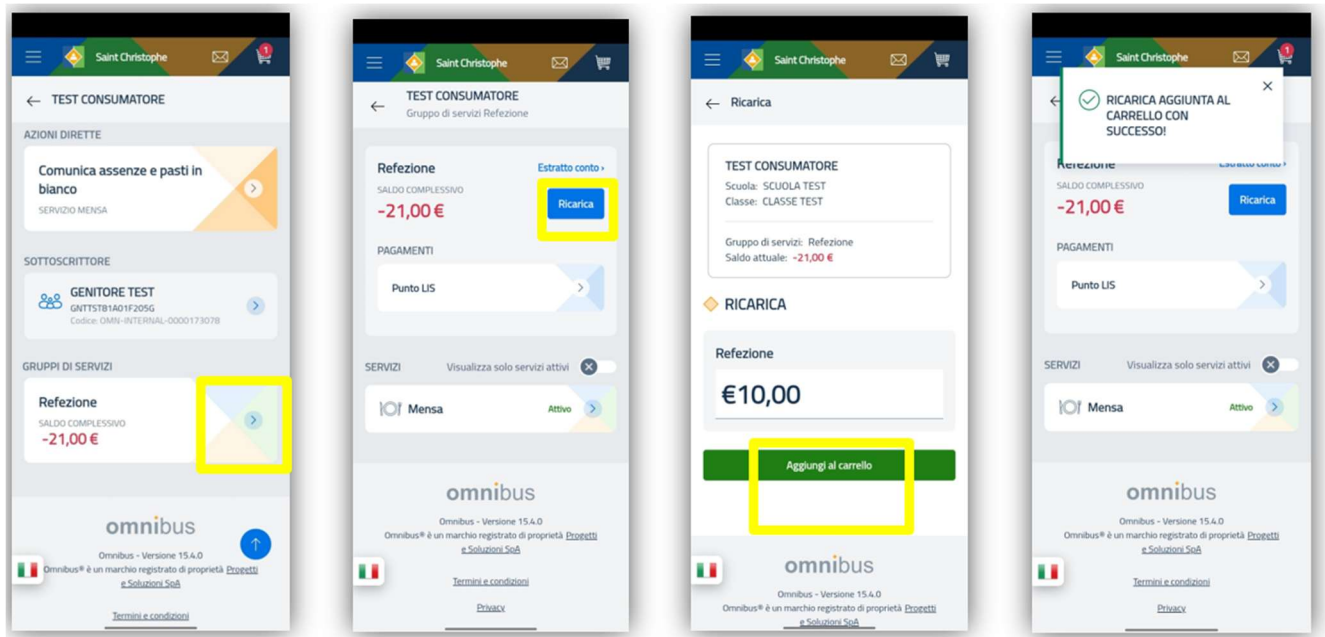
Saint Christophe
1

TEST CONSUMATORE

AZIONI DIRETTE

Comunica assenze e pasti in bianco
SERVIZIO MENSA

SOTTOSCRITTORE

GENITORE TEST
GNTTST81A01F205G
Codice: OMN-INTERNAL-0000173078

GRUPPI DI SERVIZI

Refezione
SALDO COMPLESSIVO
-21,00 €

omnibus
Omnibus - Versione 15.4.0
Omnibus® è un marchio registrato di proprietà Progetti e Soluzioni SpA

Termini e condizioni

Saint Christophe

TEST CONSUMATORE
Gruppo di servizi Refezione

Refezione
Estratto conto ›
SALDO COMPLESSIVO
-21,00 €
Ricarica

PAGAMENTI

Punto LIS

SERVIZI
Visualizza solo servizi attivi

Mensa
Attivo

omnibus
Omnibus - Versione 15.4.0
Omnibus® è un marchio registrato di proprietà Progetti e Soluzioni SpA

Termini e condizioni

Privacy

Saint Christophe

Ricarica

TEST CONSUMATORE
Scuola: SCUOLA TEST
Classe: CLASSE TEST

Gruppo di servizi: Refezione
Saldo attuale: -21,00 €

RICARICA

Refezione
€10,00

Aggiungi al carrello

omnibus
Omnibus - Versione 15.4.0
Omnibus® è un marchio registrato di proprietà Progetti e Soluzioni SpA

Saint Christophe
1

RICARICA AGGIUNTA AL CARRELLO CON SUCCESSO!

Refezione
Estratto conto ›
SALDO COMPLESSIVO
-21,00 €
Ricarica

PAGAMENTI

Punto LIS

SERVIZI
Visualizza solo servizi attivi

Mensa
Attivo

omnibus
Omnibus - Versione 15.4.0
Omnibus® è un marchio registrato di proprietà Progetti e Soluzioni SpA

Termini e condizioni

Privacy